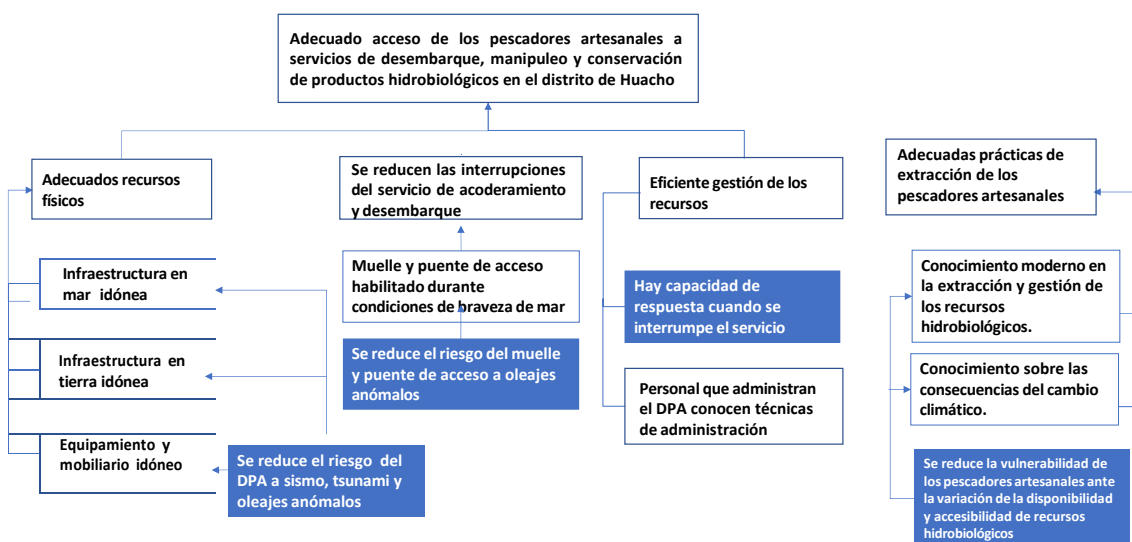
Adecuado acceso de los pescadores artesanales a servicios de desembarque, manipuleo y conservación de productos hidrobiológicos en el distrito de Huacho

Adecuados recursos físicos

Se reducen las interrupciones del servicio de acoderamiento y desembarque

Eficiente gestión de los recursos

Adecuadas prácticas de extracción de los pescadores artesanales

Infraestructura en mar idónea

Infraestructura en tierra idónea

Equipamiento y mobiliario idóneo

Muelle y puente de acceso habilitado durante condiciones de braveza de mar

Se reduce el riesgo del muelle y puente de acceso a oleajes anómalos

Se reduce el riesgo del DPA a sismo, tsunami y oleajes anómalos

Hay capacidad de respuesta cuando se interrumpe el servicio

Personal que administran el DPA conocen técnicas de administración

Conocimiento moderno en la extracción y gestión de los recursos hidrobiológicos.

Conocimiento sobre las consecuencias del cambio climático.

Se reduce la vulnerabilidad de los pescadores artesanales ante la variación de la disponibilidad y accesibilidad de recursos hidrobiológicos